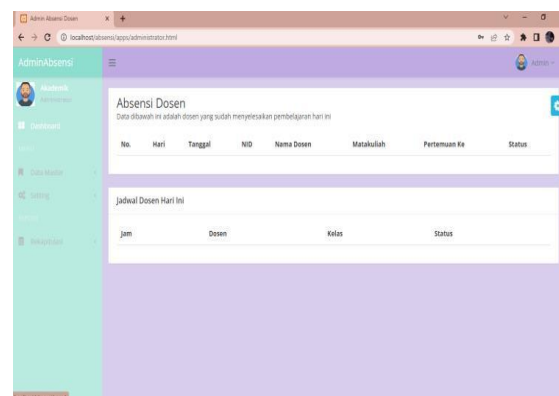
Admin Absensi Dosen

localhost/absensi/apps/administrator.html

AdminAbsensi

Akademik
Administrator

Dashboard

Data Master

Setting

Rekapitulasi

Admin

Absensi Dosen
Data dibawah ini adalah dosen yang sudah menyelesaikan pembelajaran hari ini

| No. | Hari | Tanggal | NID | Nama Dosen | Matakuliah | Pertemuan Ke | Status |
|---|---|---|---|---|---|---|---|

Jadwal Dosen Hari Ini

| Jam | Dosen | Kelas | Status |
|---|---|---|---|